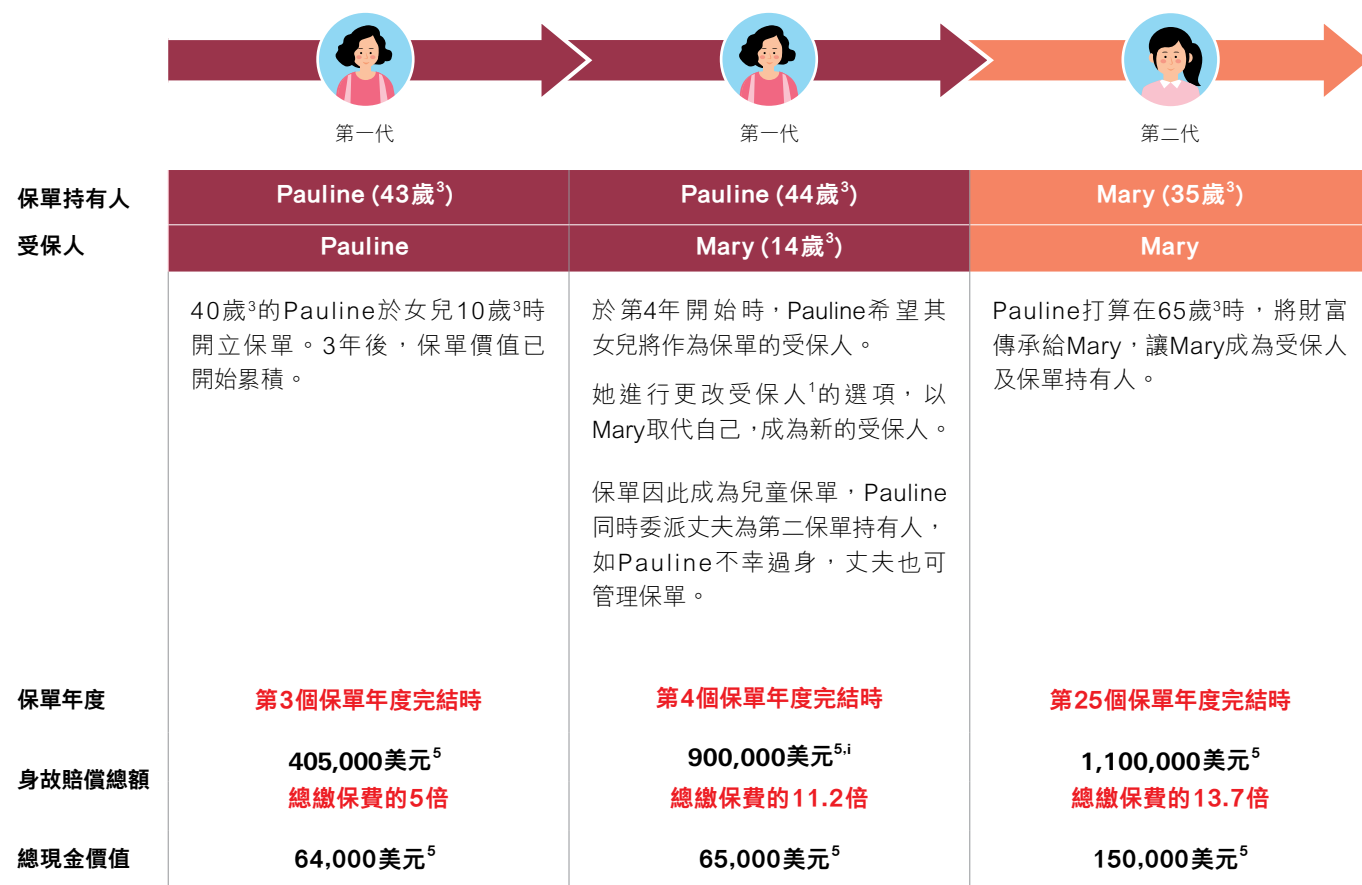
第一代

第一代

第二代

| | | | |
|---|---|---|---|
| 保單持有人 | Pauline (43歲$^3$) | Pauline (44歲$^3$) | Mary (35歲$^3$) |
| 受保人 | Pauline | Mary (14歲$^3$) | Mary |
| | 40歲$^3$的Pauline於女兒10歲$^3$時開立保單。3年後，保單價值已開始累積。 | 於第4年開始時，Pauline希望其女兒將作為保單的受保人。<br><br>她進行更改受保人$^1$的選項，以Mary取代自己，成為新的受保人。<br><br>保單因此成為兒童保單，Pauline同時委派丈夫為第二保單持有人，如Pauline不幸過身，丈夫也可管理保單。 | Pauline打算在65歲$^3$時，將財富傳承給Mary，讓Mary成為受保人及保單持有人。 |
| 保單年度 | 第3個保單年度完結時 | 第4個保單年度完結時 | 第25個保單年度完結時 |
| 身故賠償總額 | 405,000美元$^5$<br>總繳保費的5倍 | 900,000美元$^{5,i}$<br>總繳保費的11.2倍 | 1,100,000美元$^5$<br>總繳保費的13.7倍 |
| 總現金價值 | 64,000美元$^5$ | 65,000美元$^5$ | 150,000美元$^5$ |